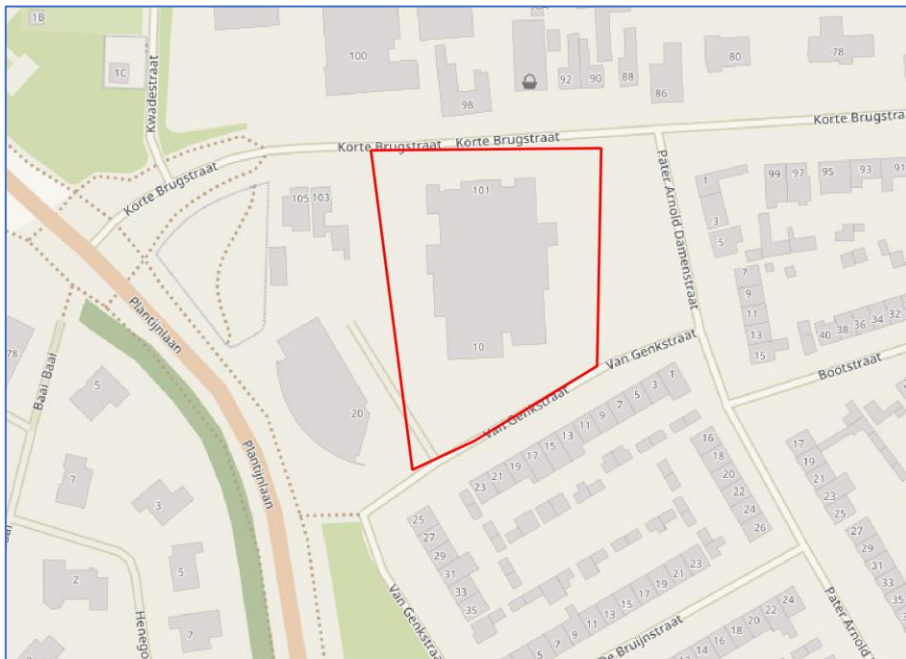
1B
1C
Kwadestraat
100
98
92
90
88
86
80
78
Korte Brugstraat
Korte Brugstraat
Korte Brugstraat
Korte Brugstraat
Pater Arnold Damenstraat
101
105
103
10
1
3
5
99
97
95
93
91
7
9
11
13
15
40
38
36
34
32
Bootstraat
Van Genkstraat
Van Genkstraat
Plantijnlaan
Plantijnlaan
Baai
78
5
20
1
3
5
7
9
11
13
15
17
19
21
23
16
18
20
22
24
26
17
19
21
23
25
27
29
31
33
35
7
3
2
5
7
25
27
29
31
33
35
Van Genkstraat
7
9
11
13
15
17
19
21
23
12
14
16
18
20
22
24
De Bruijnstraat
Hengelo
Pater Arnold